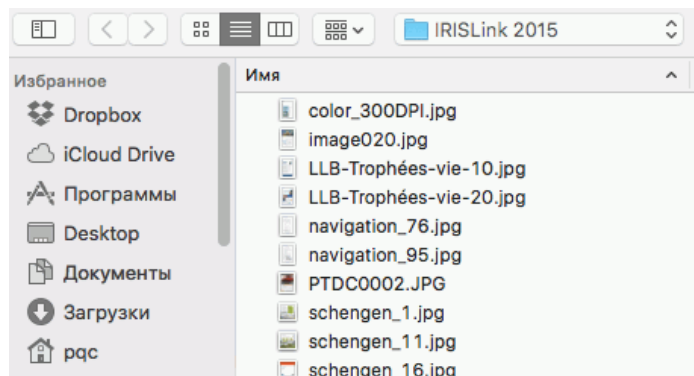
IRISLink 2015

Избранное
Dropbox
iCloud Drive
Программы
Desktop
Документы
Загрузки
pqc

Имя
color_300DPI.jpg
image020.jpg
LLB-Trophées-vie-10.jpg
LLB-Trophées-vie-20.jpg
navigation_76.jpg
navigation_95.jpg
PTDC0002.JPG
schengen_1.jpg
schengen_11.jpg
schengen_16.jpg